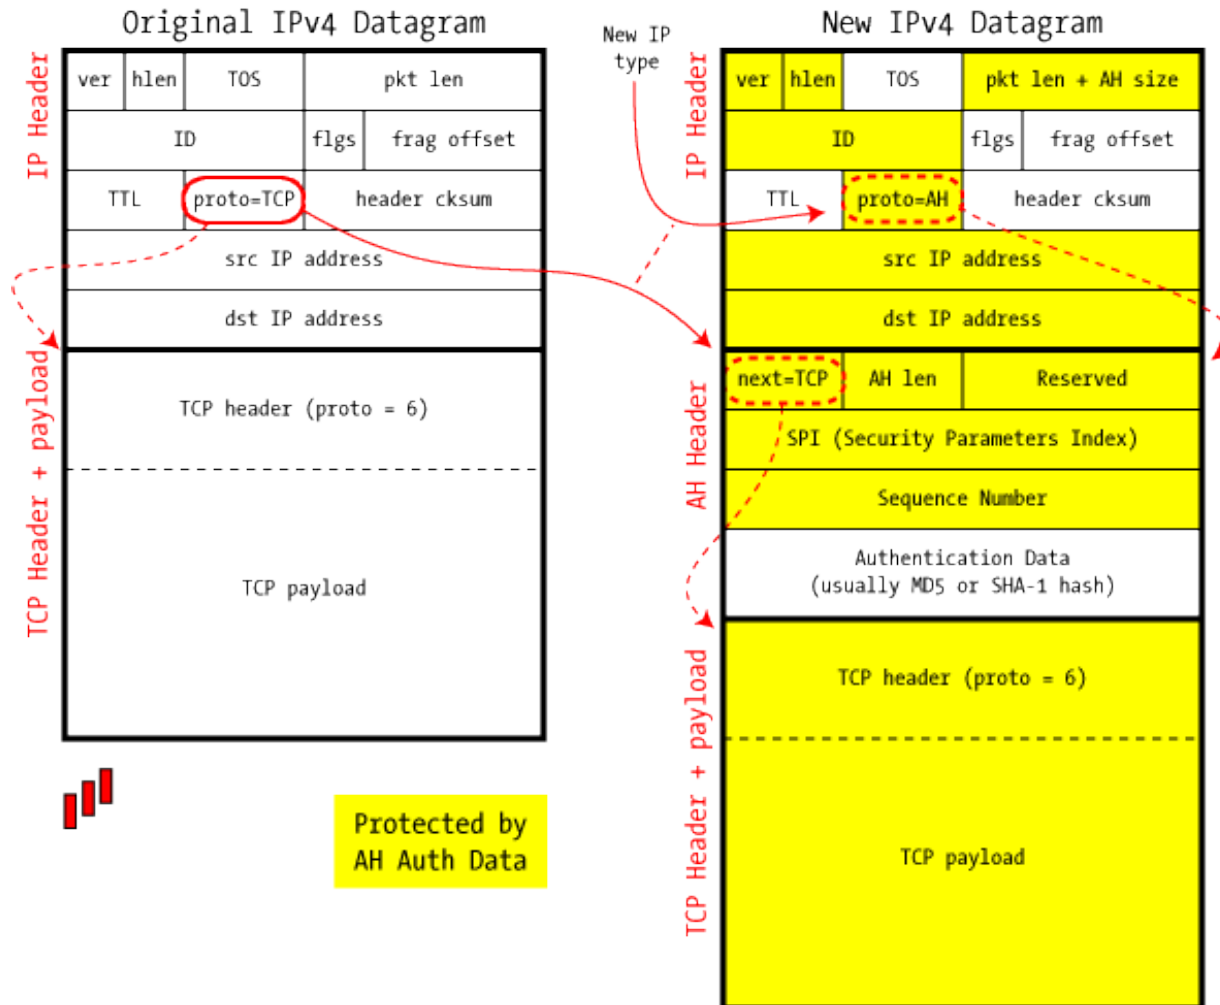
Original IPv4 Datagram

IP Header

ver | hlen | TOS | pkt len

ID | flgs | frag offset

TTL | proto=TCP | header cksum

src IP address

dst IP address

TCP Header + payload

TCP header (proto = 6)

TCP payload

Protected by AH Auth Data

New IP type

New IPv4 Datagram

IP Header

ver | hlen | TOS | pkt len + AH size

ID | flgs | frag offset

TTL | proto=AH | header cksum

src IP address

dst IP address

AH Header

next=TCP | AH len | Reserved

SPI (Security Parameters Index)

Sequence Number

Authentication Data (usually MD5 or SHA-1 hash)

TCP Header + payload

TCP header (proto = 6)

TCP payload